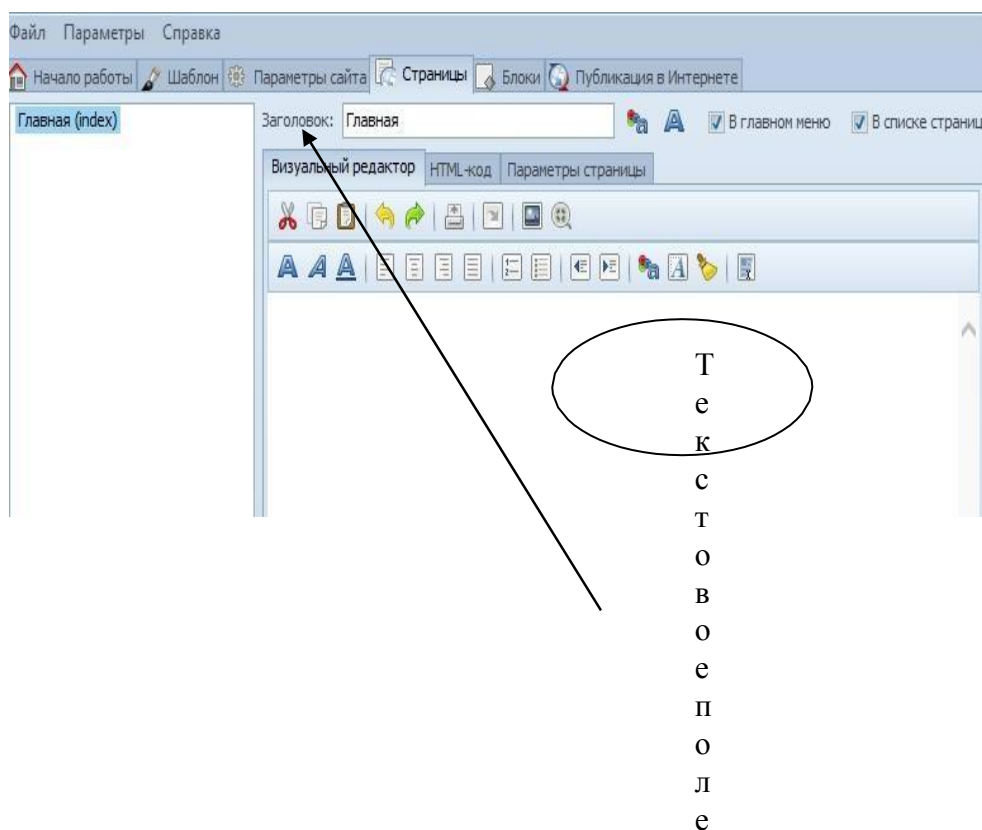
Файл Параметры Справка

Начало работы Шаблон Параметры сайта Страницы Блоки Публикация в Интернете

Главная (index)

Заголовок: Главная

В главном меню В списке страниц

Визуальный редактор HTML-код Параметры страницы

Текстовое поле